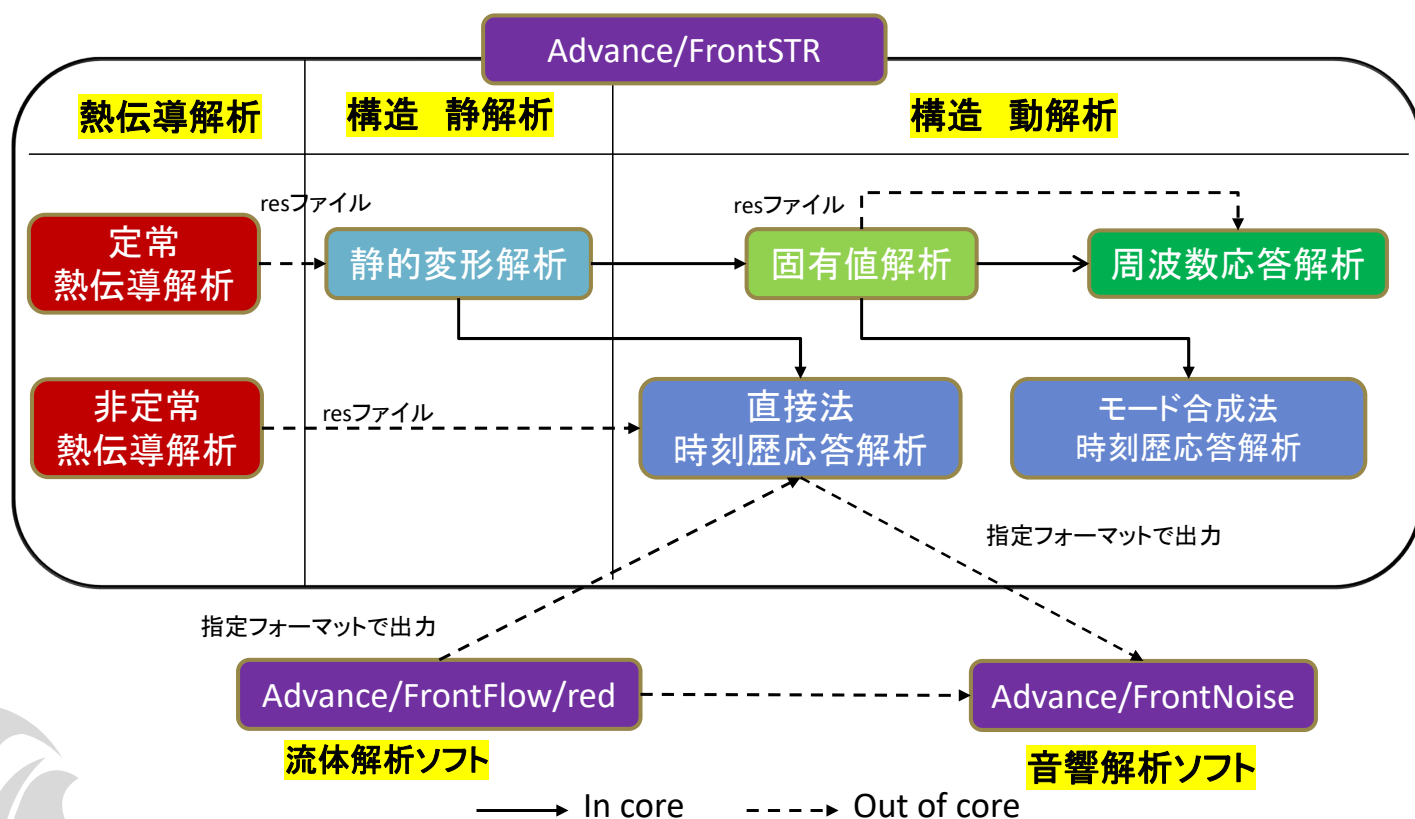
Advance/FrontSTR

熱伝導解析

構造 静解析

構造 動解析

定常
熱伝導解析

resファイル

静的変形解析

resファイル

固有値解析

周波数応答解析

非定常
熱伝導解析

resファイル

直接法
時刻歴応答解析

モード合成法
時刻歴応答解析

指定フォーマットで出力

指定フォーマットで出力

Advance/FrontFlow/red

Advance/FrontNoise

流体解析ソフト

音響解析ソフト

In core

Out of core